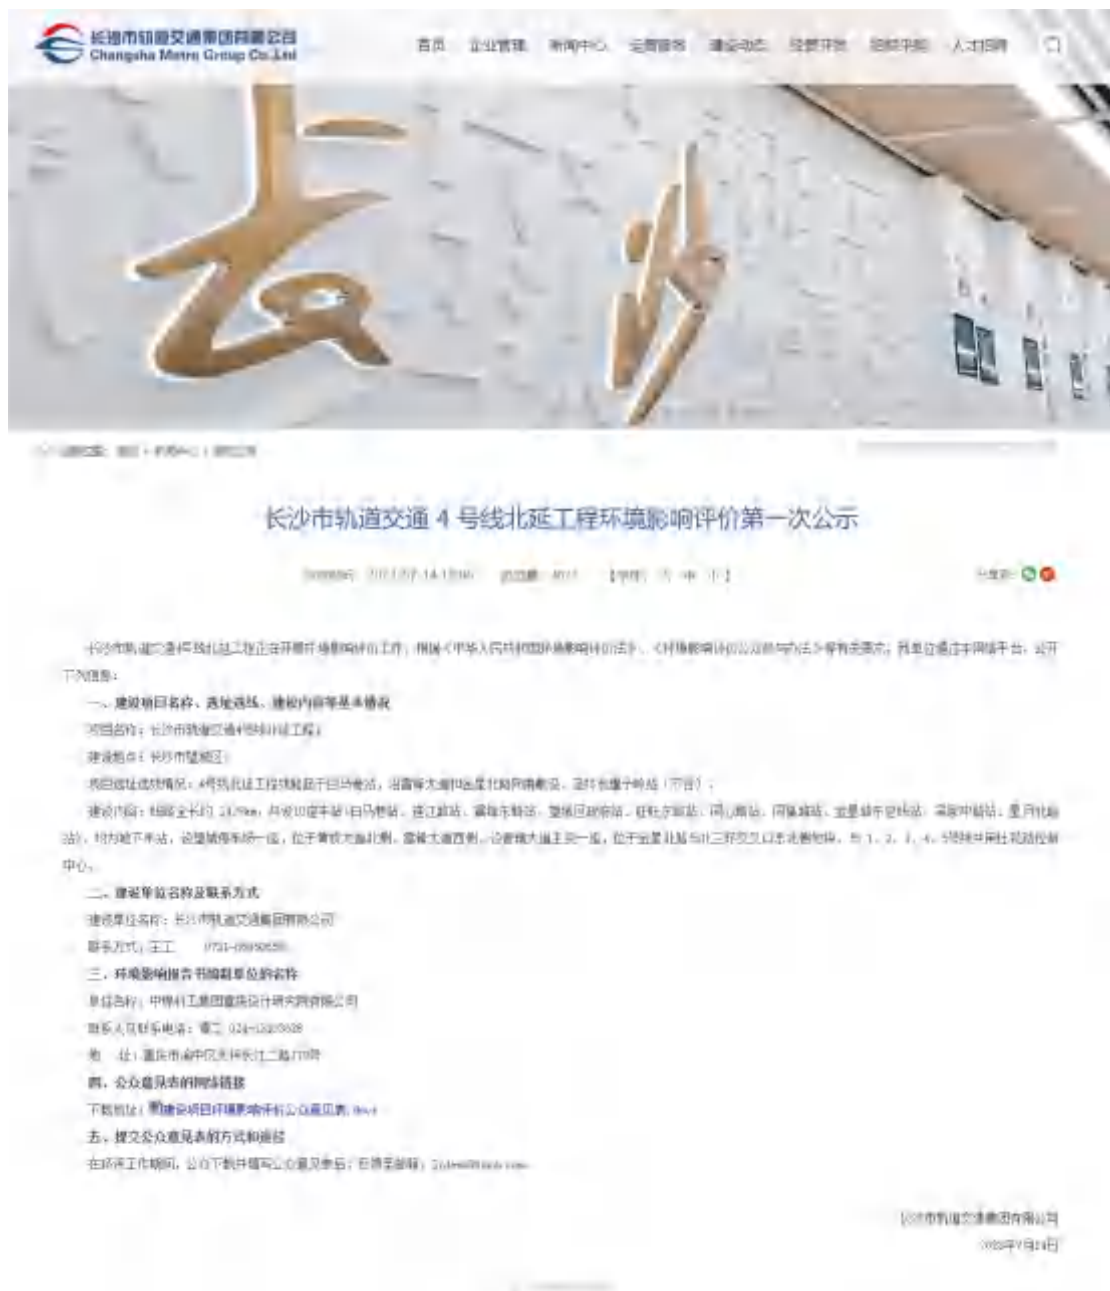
长沙市轨道交通集团有限公司
Changsha Metro Group Co.,Ltd

首页　企业管理　新闻中心　运营服务　建设动态　经营开发　招标采购　人才招聘

长沙

当前位置：首页 > 新闻中心 > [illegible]

长沙市轨道交通 4 号线北延工程环境影响评价第一次公示

发布时间：2022-07-14 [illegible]　浏览量：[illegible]　【字体：大 中 小】

分享到：

长沙市轨道交通4号线北延工程正在开展环境影响评价工作，根据《中华人民共和国环境影响评价法》、《环境影响评价公众参与办法》等有关要求，我单位通过本网络平台，公开下列信息：

一、建设项目名称、选址选线、建设内容等基本情况

项目名称：长沙市轨道交通4号线北延工程

建设地点：长沙市望城区

项目选址选线情况：4号线北延工程线路起于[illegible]，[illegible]

建设内容：线路全长约 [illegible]km，共设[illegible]座车站（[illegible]）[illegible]

二、建设单位名称及联系方式

建设单位名称：长沙市轨道交通集团有限公司

联系方式：王工　0731-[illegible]

三、环境影响报告书编制单位的名称

单位名称：中铁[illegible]工程设计研究院有限公司

联系人及联系电话：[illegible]　024-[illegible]

地　址：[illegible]

四、公众意见表的网络链接

下载地址：建设项目环境影响评价公众意见表.docx

五、提交公众意见表的方式和途径

在环评工作期间，公众可下载并填写公众意见表后，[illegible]

长沙市轨道交通集团有限公司
2022年7月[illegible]日